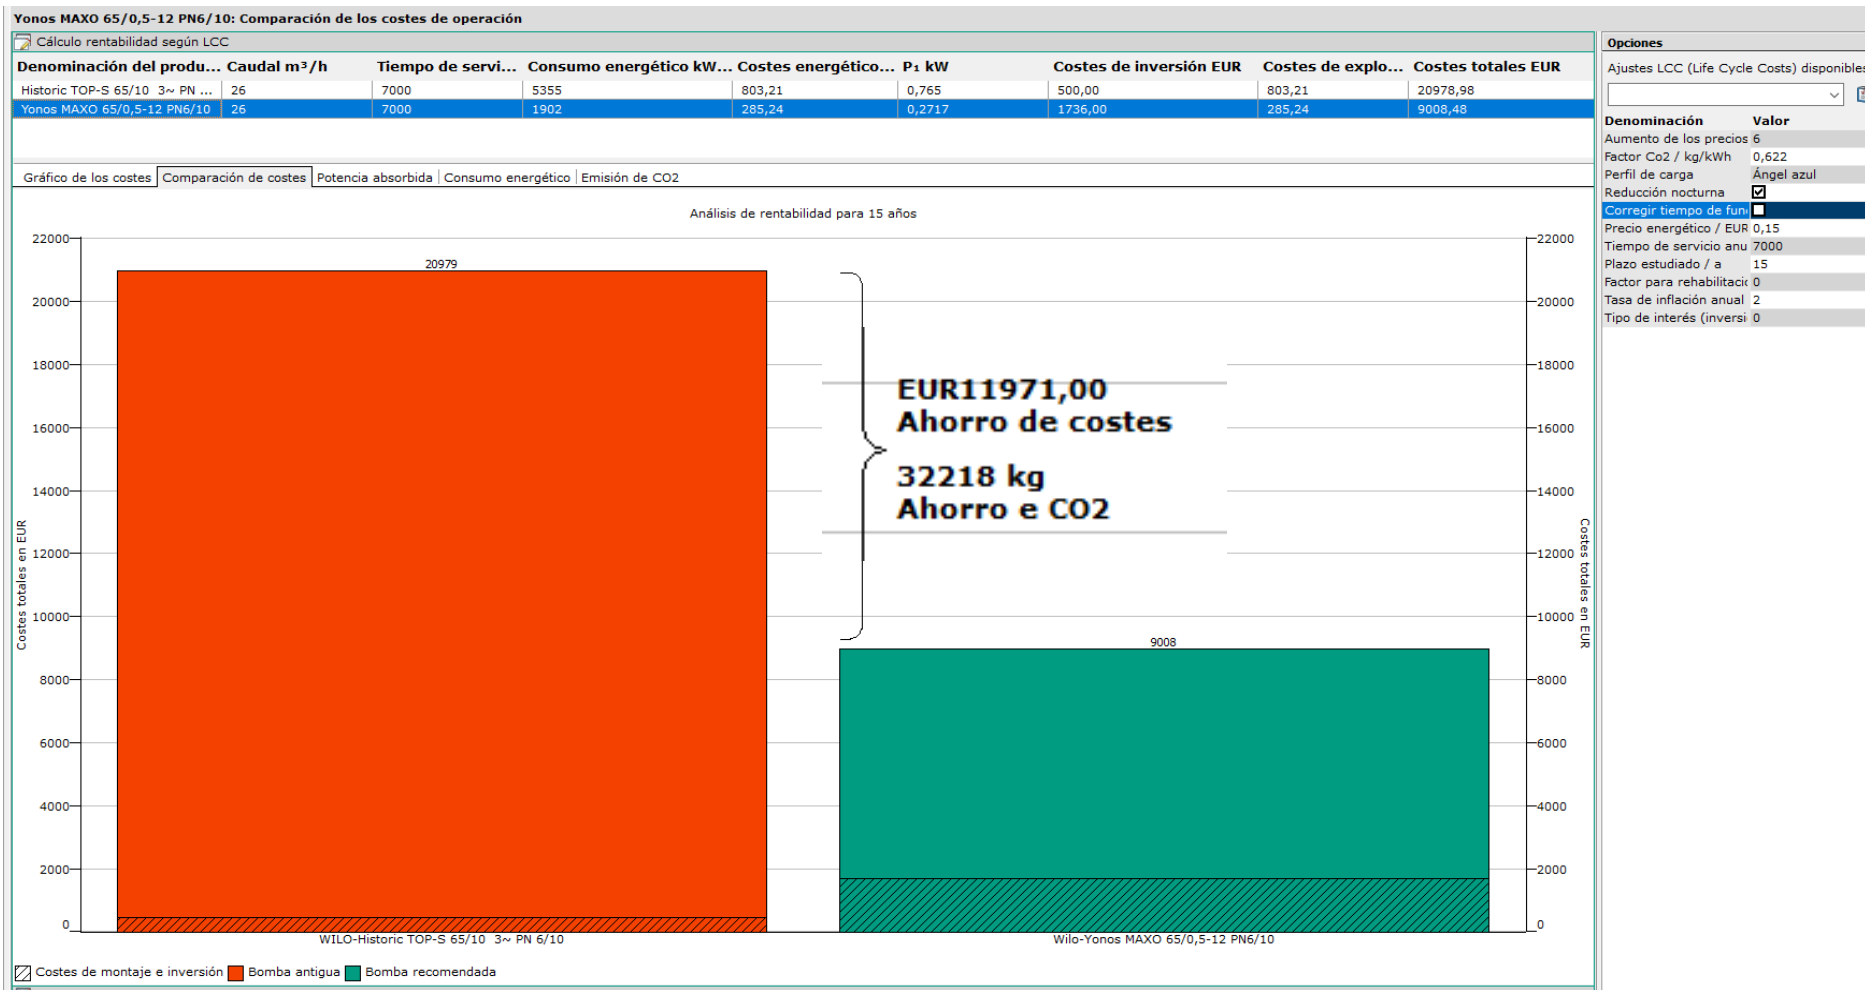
Yonos MAXO 65/0,5-12 PN6/10: Comparación de los costes de operación

Cálculo rentabilidad según LCC

| Denominación del produ... | Caudal m³/h | Tiempo de servi... | Consumo energético kW... | Costes energético... | P₁ kW | Costes de inversión EUR | Costes de explo... | Costes totales EUR |
|---|---|---|---|---|---|---|---|---|
| Historic TOP-S 65/10 3~ PN ... | 26 | 7000 | 5355 | 803,21 | 0,765 | 500,00 | 803,21 | 20978,98 |
| Yonos MAXO 65/0,5-12 PN6/10 | 26 | 7000 | 1902 | 285,24 | 0,2717 | 1736,00 | 285,24 | 9008,48 |

Gráfico de los costes | Comparación de costes | Potencia absorbida | Consumo energético | Emisión de CO2

Análisis de rentabilidad para 15 años

22000
20000
18000
16000
14000
12000
10000
8000
6000
4000
2000
0

Costes totales en EUR

20979

9008

EUR11971,00
Ahorro de costes

32218 kg
Ahorro e CO2

WILO-Historic TOP-S 65/10 3~ PN 6/10
Wilo-Yonos MAXO 65/0,5-12 PN6/10

Costes totales en EUR

Costes de montaje e inversión  Bomba antigua  Bomba recomendada

Opciones

Ajustes LCC (Life Cycle Costs) disponibles

| Denominación | Valor |
|---|---|
| Aumento de los precios | 6 |
| Factor Co2 / kg/kWh | 0,622 |
| Perfil de carga | Ángel azul |
| Reducción nocturna | ☑ |
| Corregir tiempo de fun | ☐ |
| Precio energético / EUR | 0,15 |
| Tiempo de servicio anu | 7000 |
| Plazo estudiado / a | 15 |
| Factor para rehabilitaci | 0 |
| Tasa de inflación anual | 2 |
| Tipo de interés (inversi | 0 |